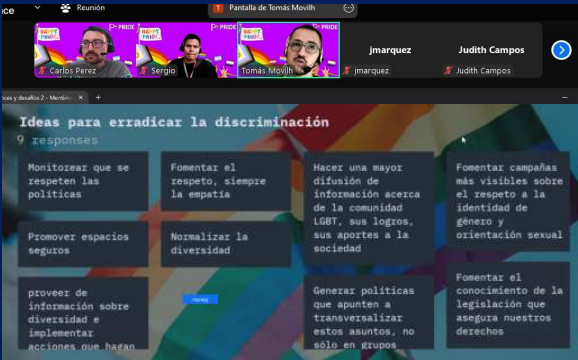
ce Reunión
T Pantalla de Tomás Movilh

PRIDE PRIDE PRIDE
HAPPY PRIDE! HAPPY PRIDE!
Carlos Perez Sergio Tomás Movilh jmarquez Judith Campos
jmarquez Judith Campos

nces y desafíos 2 - Mentim ×

Ideas para erradicar la discriminación
9 responses

Monitorear que se respeten las políticas

Fomentar el respeto, siempre la empatía

Hacer una mayor difusión de información acerca de la comunidad LGBT, sus logros, sus aportes a la sociedad

Fomentar campañas más visibles sobre el respeto a la identidad de género y orientación sexual

Promover espacios seguros

Normalizar la diversidad

proveer de información sobre diversidad e implementar acciones que hagan

Generar políticas que apunten a transversalizar estos asuntos, no sólo en grupos

Fomentar el conocimiento de la legislación que asegura nuestros derechos

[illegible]